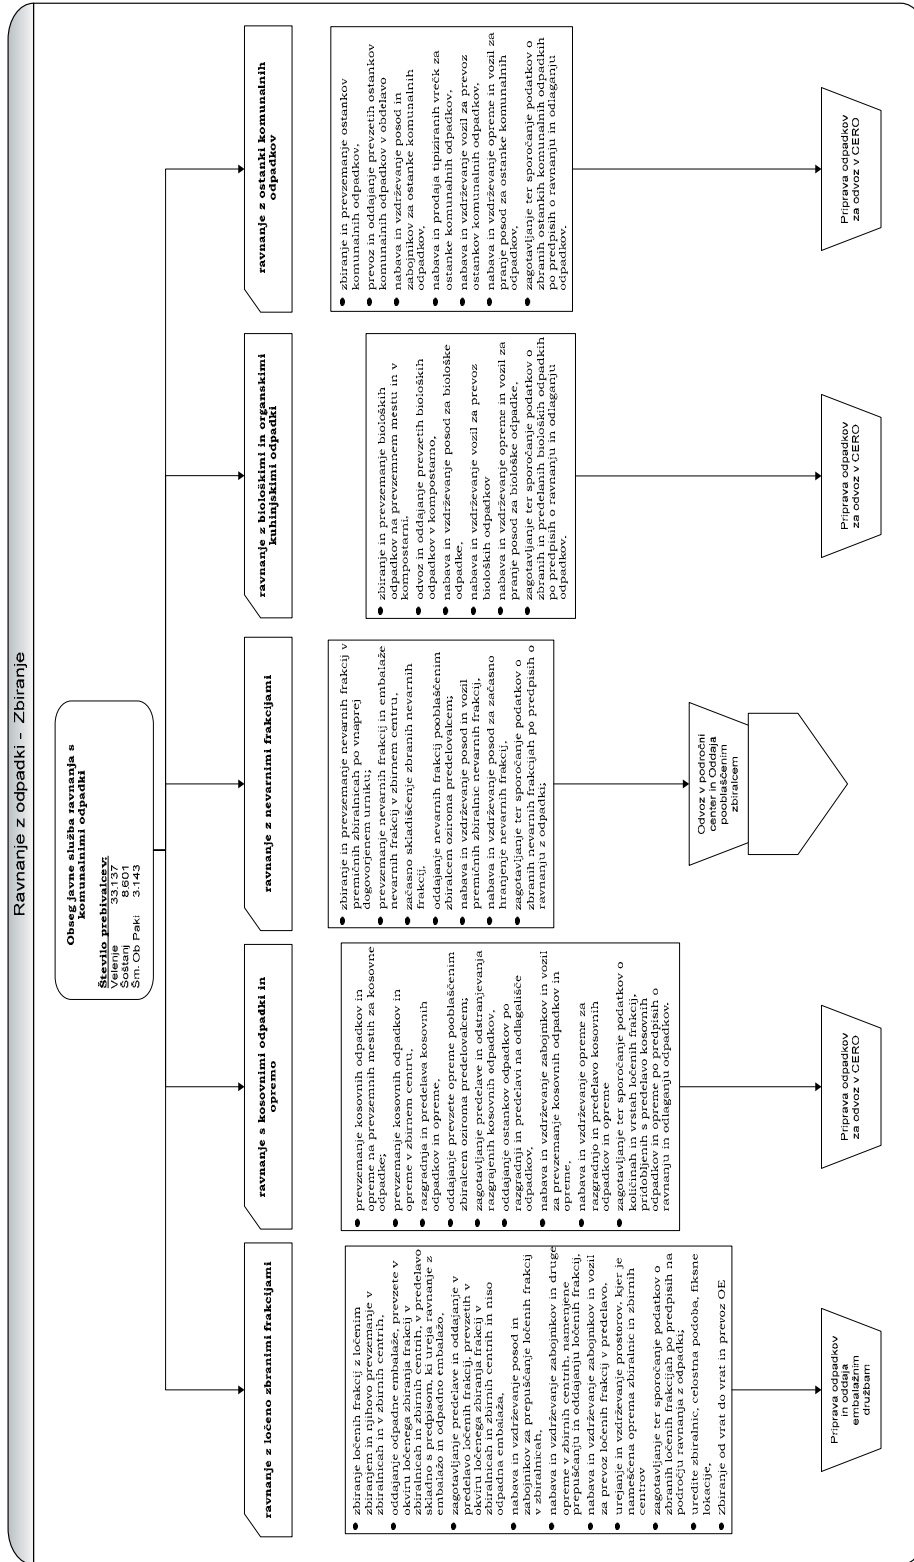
Ravnanje z odpadki - Zbiranje

Obseg javne službe ravnanja s komunalnimi odpadki

Število prebivalcev:
Velenje 33.137
Šoštanj 8.601
Šm. Ob Paki 3.143

ravnanje z ločeno zbranimi frakcijami

- zbiranje ločenih frakcij z ločenim zbiranjem in njihovo prevzemanje v zbiralnicah in v zbirnih centrih,
- oddajanje odpadne embalaže, prevzete v okviru ločenega zbiranja frakcij v zbiralnicah in zbirnih centrih, v predelavo skladno s predpisom, ki ureja ravnanje z embalažo in odpadno embalažo,
- zagotavljanje predelave in oddajanje v predelavo ločenih frakcij, prevzetih v okviru ločenega zbiranja frakcij v zbiralnicah in zbirnih centrih in niso odpadna embalaža,
- nabava in vzdrževanje posod in zabojnikov za prepuščanje ločenih frakcij v zbiralnicah,
- nabava in vzdrževanje zabojnikov in druge opreme v zbirnih centrih, namenjene prepuščanju in oddajanju ločenih frakcij,
- nabava in vzdrževanje zabojnikov in vozil za prevoz ločenih frakcij v predelavo,
- urejanje in vzdrževanje prostorov, kjer je nameščena oprema zbiralnic in zbirnih centrov
- zagotavljanje ter sporočanje podatkov o zbranih ločenih frakcijah po predpisih na področju ravnanja z odpadki;
- uredite zbiralnic, celostna podoba, fiksne lokacije,
- Zbiranje od vrat do vrat in prevoz OE

Priprava odpadkov in oddaja embalažnim družbam

ravnanje s kosovnimi odpadki in opremo

- prevzemanje kosovnih odpadkov in opreme na prevzemnih mestih za kosovne odpadke;
- prevzemanje kosovnih odpadkov in opreme v zbirnem centru,
- razgradnja in predelava kosovnih odpadkov in opreme,
- oddajanje prevzete opreme pooblaščenim zbiralcem oziroma predelovalcem;
- zagotavljanje predelave in odstranjevanja razgrajenih kosovnih odpadkov,
- oddajanje ostankov odpadkov po razgradnji in predelavi na odlagališče odpadkov.
- nabava in vzdrževanje zabojnikov in vozil za prevzemanje kosovnih odpadkov in opreme,
- nabava in vzdrževanje opreme za razgradnjo in predelavo kosovnih odpadkov in opreme
- zagotavljanje ter sporočanje podatkov o količinah in vrstah ločenih frakcij, pridobljenih s predelavo kosovnih odpadkov in opreme po predpisih o ravnanju in odlaganju odpadkov.

Priprava odpadkov za odvoz v CERO

ravnanje z nevarnimi frakcijami

- zbiranje in prevzemanje nevarnih frakcij v premičnih zbiralnicah po vnaprej dogovorjenem urniku;
- prevzemanje nevarnih frakcij in embalaže nevarnih frakcij v zbirnem centru,
- začasno skladiščenje zbranih nevarnih frakcij,
- oddajanje nevarnih frakcij pooblaščenim zbiralcem oziroma predelovalcem;
- nabava in vzdrževanje posod in vozil premičnih zbiralnic nevarnih frakcij,
- nabava in vzdrževanje posod za začasno hranjenje nevarnih frakcij,
- zagotavljanje ter sporočanje podatkov o zbranih nevarnih frakcijah po predpisih o ravnanju z odpadki;

Odvoz v področni center in Oddaja pooblaščenim zbiralcem

ravnanje z biološkimi in organskimi kuhinjskimi odpadki

- zbiranje in prevzemanje bioloških odpadkov na prevzemnem mestu in v kompostarni,
- odvoz in oddajanje prevzetih bioloških odpadkov v kompostarno,
- nabava in vzdrževanje posod za biološke odpadke,
- nabava in vzdrževanje vozil za prevoz bioloških odpadkov
- nabava in vzdrževanje opreme in vozil za pranje posod za biološke odpadke,
- zagotavljanje ter sporočanje podatkov o zbranih in predelanih bioloških odpadkih po predpisih o ravnanju in odlaganju odpadkov.

Priprava odpadkov za odvoz v CERO

ravnanje z ostanki komunalnih odpadkov

- zbiranje in prevzemanje ostankov komunalnih odpadkov,
- prevoz in oddajanje prevzetih ostankov komunalnih odpadkov v obdelavo
- nabava in vzdrževanje posod in zabojnikov za ostanke komunalnih odpadkov,
- nabava in prodaja tipiziranih vrečk za ostanke komunalnih odpadkov,
- nabava in vzdrževanje vozil za prevoz ostankov komunalnih odpadkov,
- nabava in vzdrževanje opreme in vozil za pranje posod za ostanke komunalnih odpadkov,
- zagotavljanje ter sporočanje podatkov o zbranih ostankih komunalnih odpadkih po predpisih o ravnanju in odlaganju odpadkov.

Priprava odpadkov za odvoz v CERO